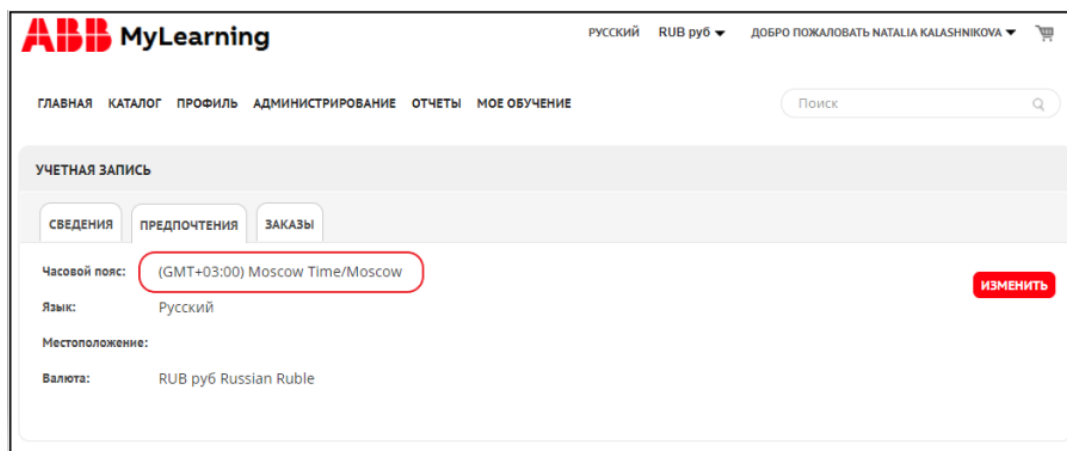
ABB MyLearning

РУССКИЙ RUB руб ДОБРО ПОЖАЛОВАТЬ NATALIA KALASHNIKOVA

ГЛАВНАЯ КАТАЛОГ ПРОФИЛЬ АДМИНИСТРИРОВАНИЕ ОТЧЕТЫ МОЕ ОБУЧЕНИЕ

Поиск

УЧЕТНАЯ ЗАПИСЬ

СВЕДЕНИЯ ПРЕДПОЧТЕНИЯ ЗАКАЗЫ

Часовой пояс: (GMT+03:00) Moscow Time/Moscow

ИЗМЕНИТЬ

Язык: Русский

Местоположение:

Валюта: RUB руб Russian Ruble